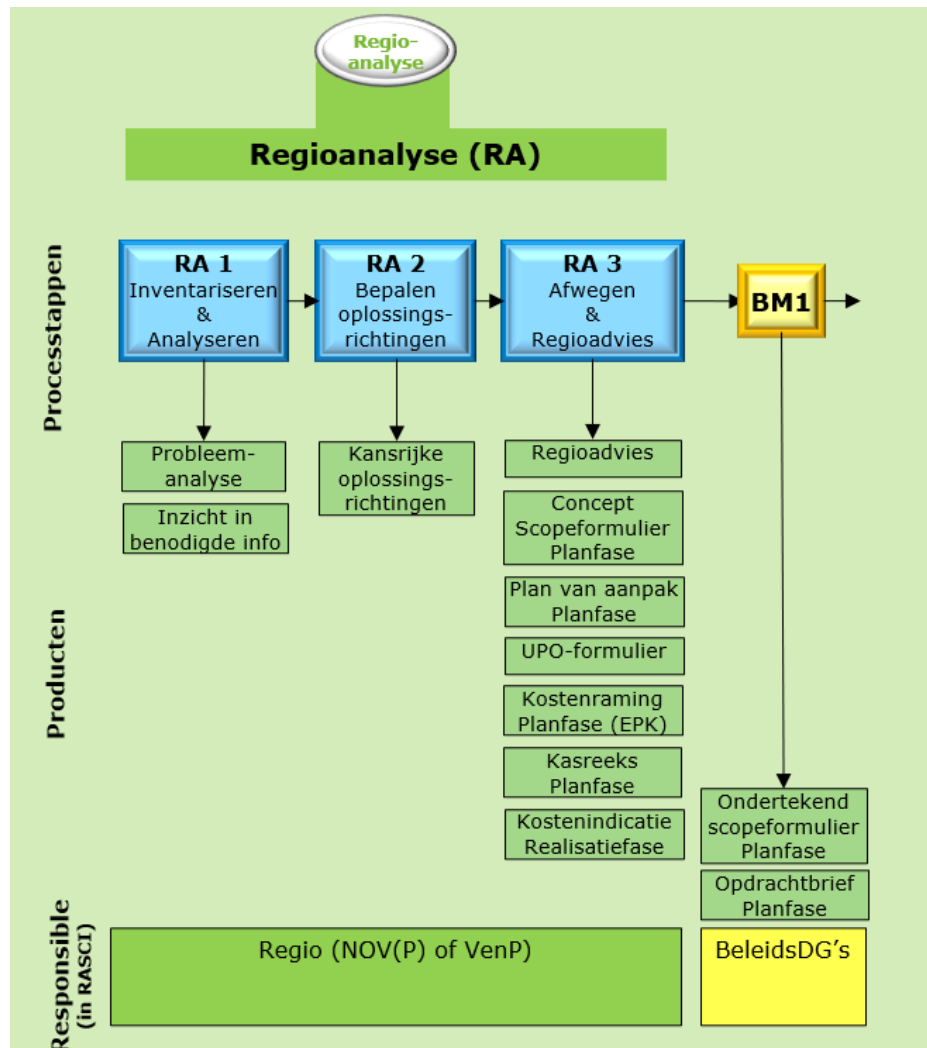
Regio-analyse

Regioanalyse (RA)

Processtappen

RA 1
Inventariseren & Analyseren

RA 2
Bepalen oplossingsrichtingen

RA 3
Afwegen & Regioadvies

BM1

Producten

Probleemanalyse

Inzicht in benodigde info

Kansrijke oplossingsrichtingen

Regioadvies

Concept Scopeformulier Planfase

Plan van aanpak Planfase

UPO-formulier

Kostenraming Planfase (EPK)

Kasreeks Planfase

Kostenindicatie Realisatiefase

Ondertekend scopeformulier Planfase

Opdrachtbrief Planfase

Responsible (in RASCI)

Regio (NOV(P) of VenP)

BeleidsDG's